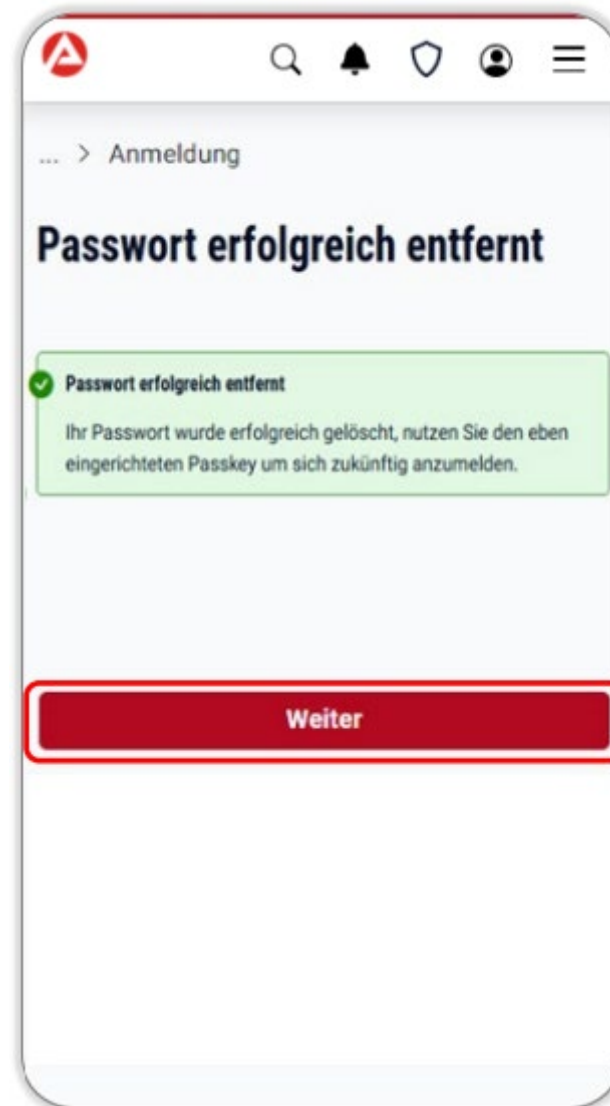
... > Anmeldung

Passwort erfolgreich entfernt

Passwort erfolgreich entfernt

Ihr Passwort wurde erfolgreich gelöscht, nutzen Sie den eben eingerichteten Passkey um sich zukünftig anzumelden.

Weiter